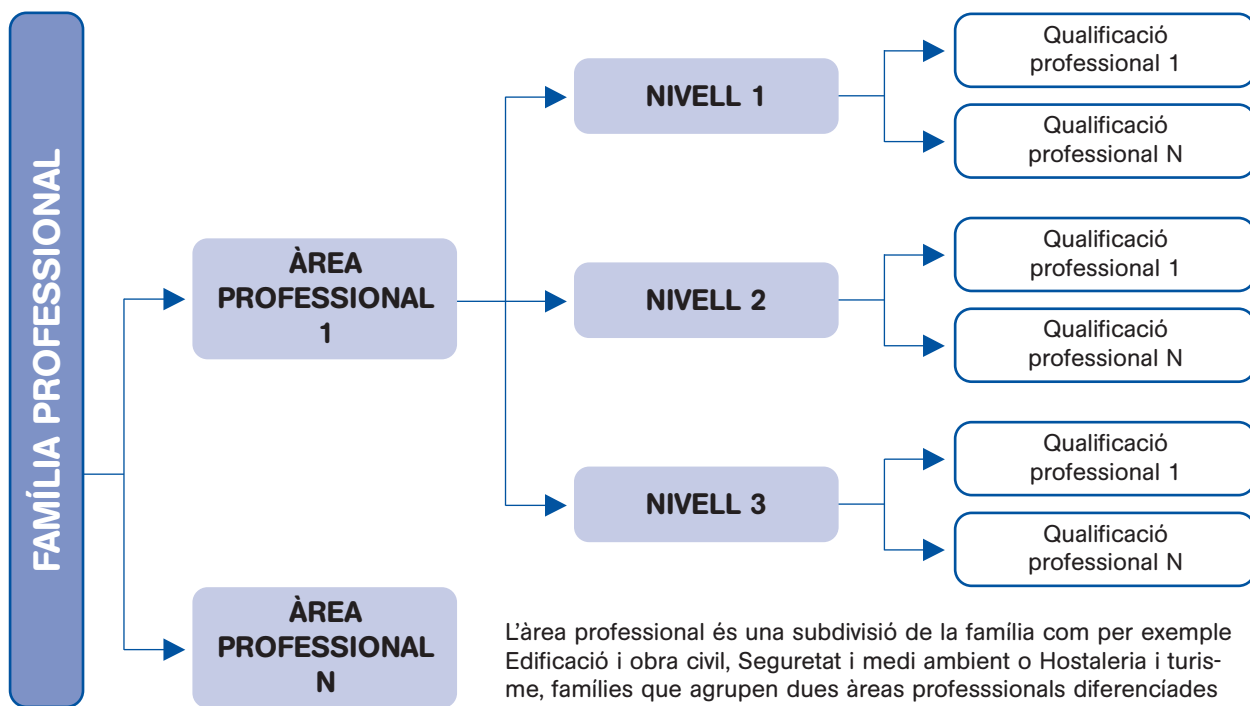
FAMÍLIA PROFESSIONAL

ÀREA PROFESSIONAL 1

ÀREA PROFESSIONAL N

NIVELL 1

NIVELL 2

NIVELL 3

Qualificació professional 1

Qualificació professional N

Qualificació professional 1

Qualificació professional N

Qualificació professional 1

Qualificació professional N

L'àrea professional és una subdivisió de la família com per exemple Edificació i obra civil, Seguretat i medi ambient o Hostaleria i turisme, famílies que agrupen dues àreas professsionals diferenciades